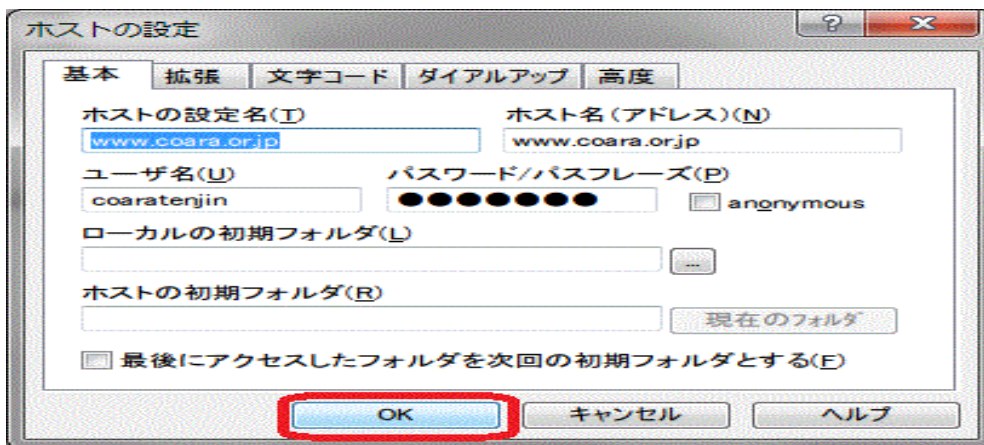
ホストの設定

基本 | 拡張 | 文字コード | ダイアルアップ | 高度

ホストの設定名(T)
www.coara.or.jp

ホスト名(アドレス)(N)
www.coara.or.jp

ユーザ名(U)
coaratenjin

パスワード/パスフレーズ(P)
●●●●●●●●

anonymous

ローカルの初期フォルダ(L)

...

ホストの初期フォルダ(R)

現在のフォルダ

最後にアクセスしたフォルダを次回の初期フォルダとする(F)

OK
キャンセル
ヘルプ